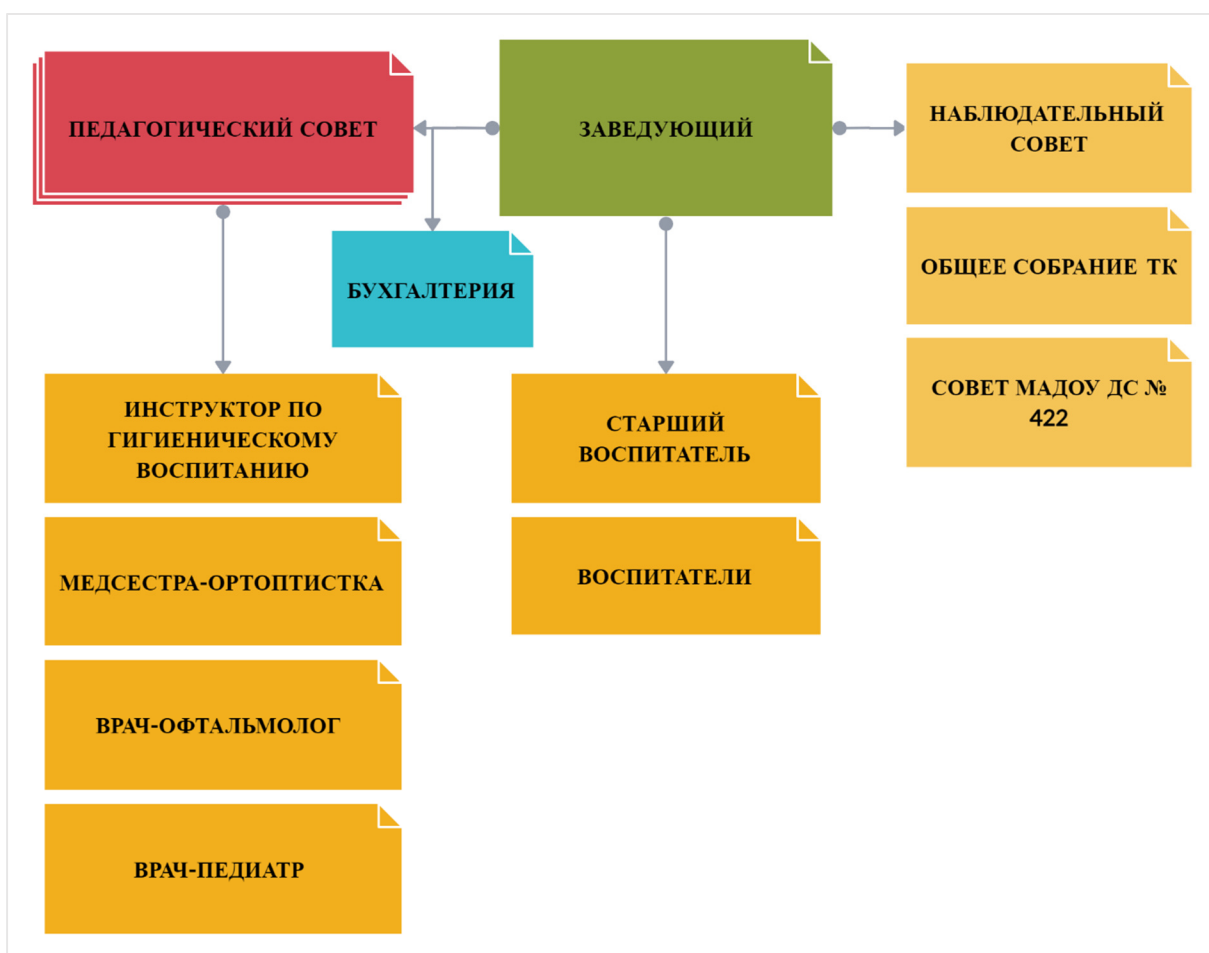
ПЕДАГОГИЧЕСКИЙ СОВЕТ

ЗАВЕДУЮЩИЙ

НАБЛЮДАТЕЛЬНЫЙ СОВЕТ

БУХГАЛТЕРИЯ

ОБЩЕЕ СОБРАНИЕ ТК

СОВЕТ МАДОУ ДС № 422

ИНСТРУКТОР ПО ГИГИЕНИЧЕСКОМУ ВОСПИТАНИЮ

СТАРШИЙ ВОСПИТАТЕЛЬ

МЕДСЕСТРА-ОРТОПТИСТКА

ВОСПИТАТЕЛИ

ВРАЧ-ОФТАЛЬМОЛОГ

ВРАЧ-ПЕДИАТР